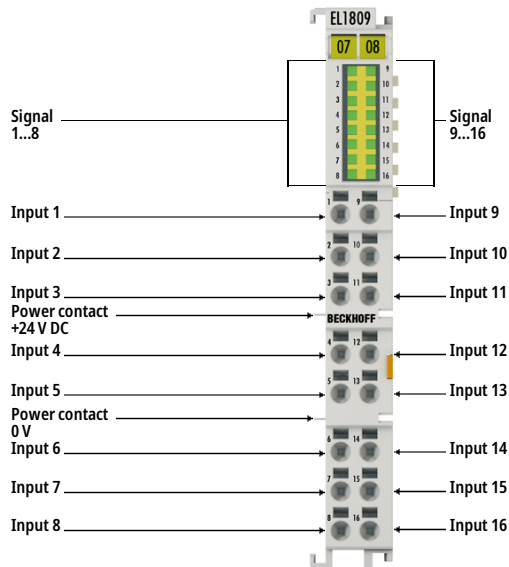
EL1809

07 08

1 9
2 10
3 11
4 12
5 13
6 14
7 15
8 16

Signal 1...8

Signal 9...16

Input 1
Input 2
Input 3
Power contact +24 V DC
Input 4
Input 5
Power contact 0 V
Input 6
Input 7
Input 8

Input 9
Input 10
Input 11
Input 12
Input 13
Input 14
Input 15
Input 16

BECKHOFF

1 9
2 10
3 11
4 12
5 13
6 14
7 15
8 16